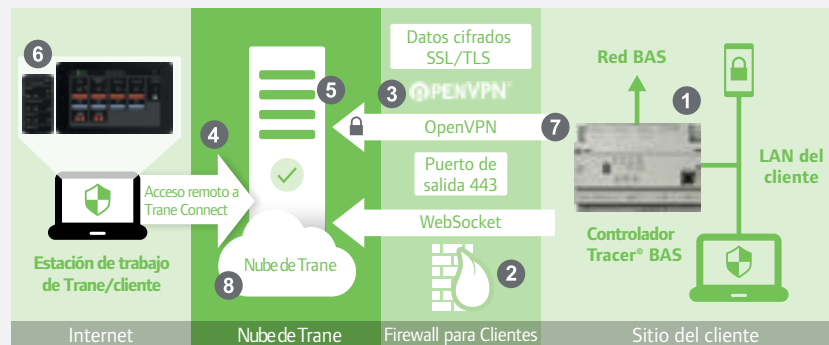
6

4

Acceso remoto a Trane Connect

Estación de trabajo de Trane/cliente

5

Nube de Trane

8

Datos cifrados SSL/TLS

3 OPENVPN

OpenVPN

Puerto de salida 443

WebSocket

2

Red BAS

1

7

LAN del cliente

Controlador Tracer® BAS

Internet | Nube de Trane | Firewall para Clientes | Sitio del cliente